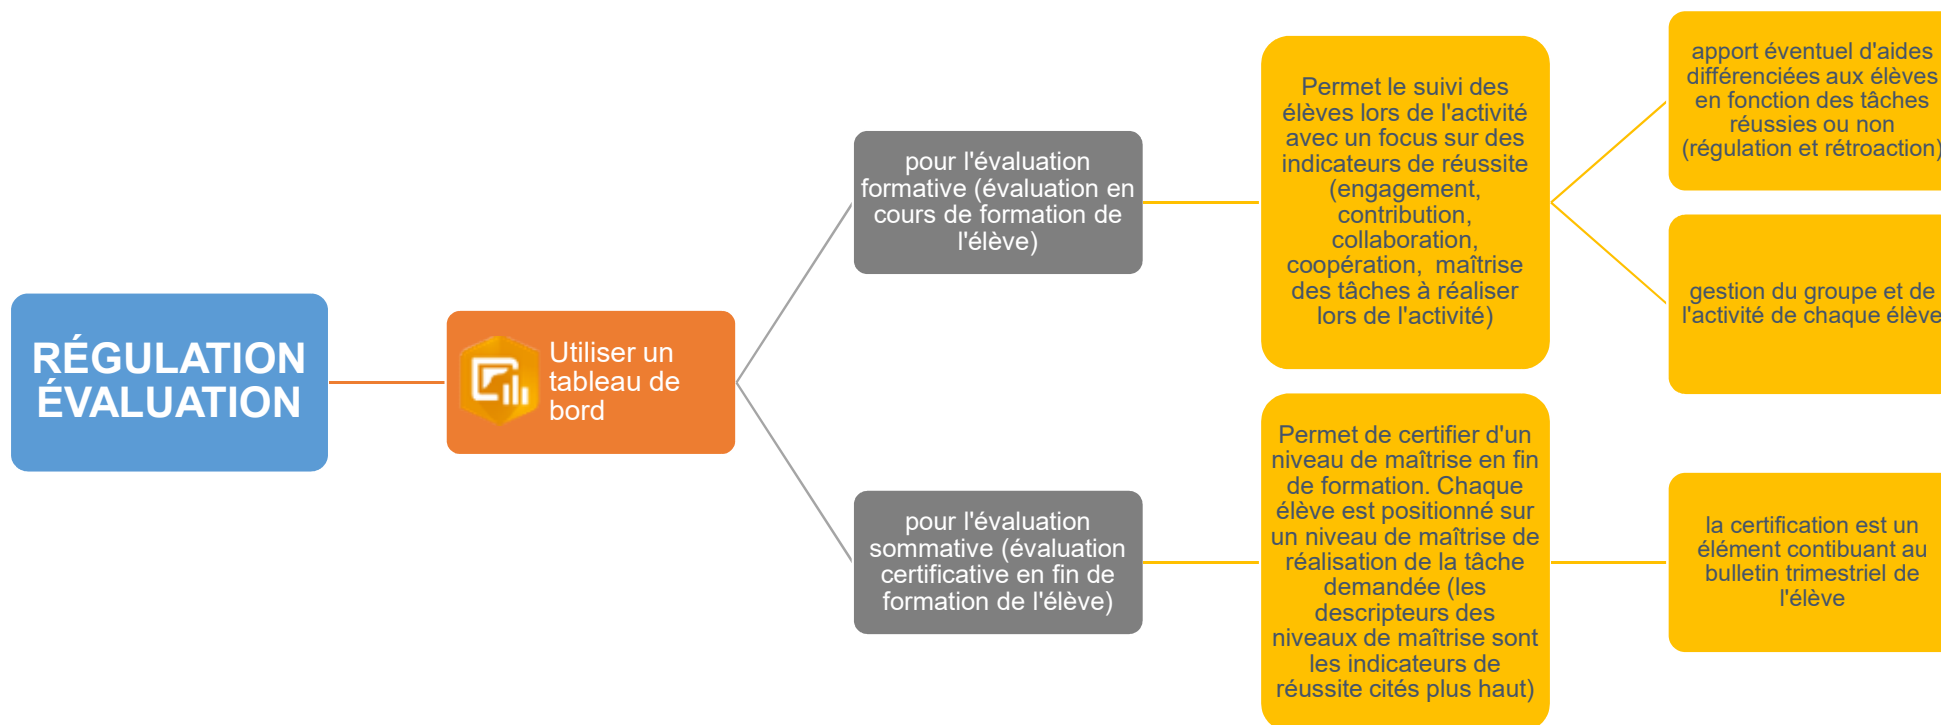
RÉGULATION ÉVALUATION

Utiliser un tableau de bord

pour l'évaluation formative (évaluation en cours de formation de l'élève)

Permet le suivi des élèves lors de l'activité avec un focus sur des indicateurs de réussite (engagement, contribution, collaboration, coopération, maîtrise des tâches à réaliser lors de l'activité)

apport éventuel d'aides différenciées aux élèves en fonction des tâches réussies ou non (régulation et rétroaction)

gestion du groupe et de l'activité de chaque élève

pour l'évaluation sommative (évaluation certificative en fin de formation de l'élève)

Permet de certifier d'un niveau de maîtrise en fin de formation. Chaque élève est positionné sur un niveau de maîtrise de réalisation de la tâche demandée (les descripteurs des niveaux de maîtrise sont les indicateurs de réussite cités plus haut)

la certification est un élément contibuant au bulletin trimestriel de l'élève